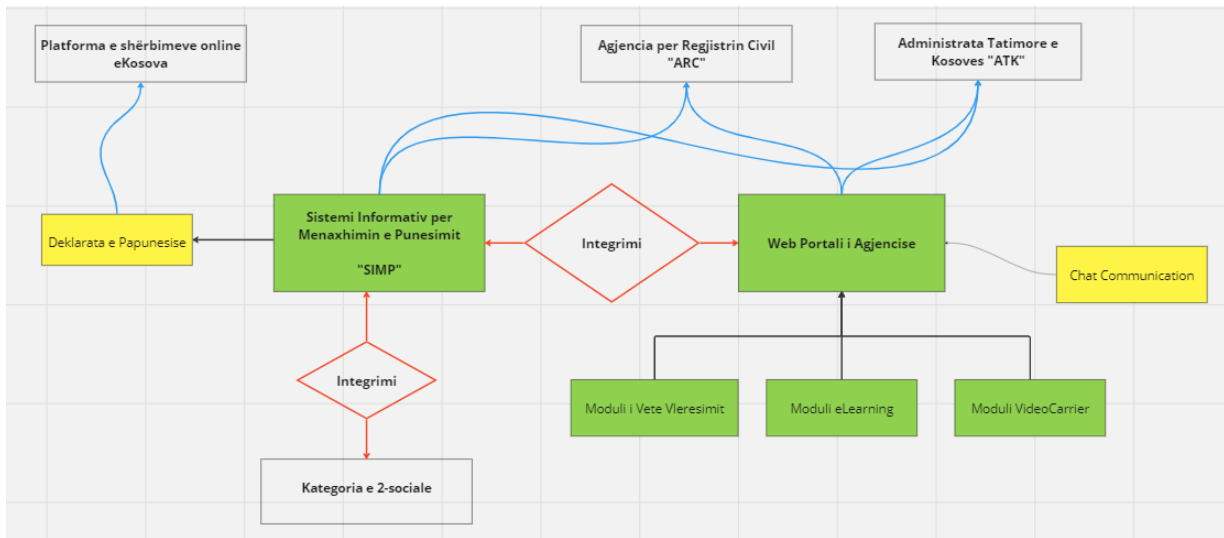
Platforma e shërbimeve online eKosova

Agjencia per Regjistrin Civil "ARC"

Administrata Tatimore e Kosoves "ATK"

Deklarata e Papunesise

Sistemi Informativ per Menaxhimin e Punesimit

"SIMP"

Integrimi

Web Portali i Agjencise

Chat Communication

Integrimi

Moduli i Vete Vleresimit

Moduli eLearning

Moduli VideoCarrier

Kategoria e 2-sociale